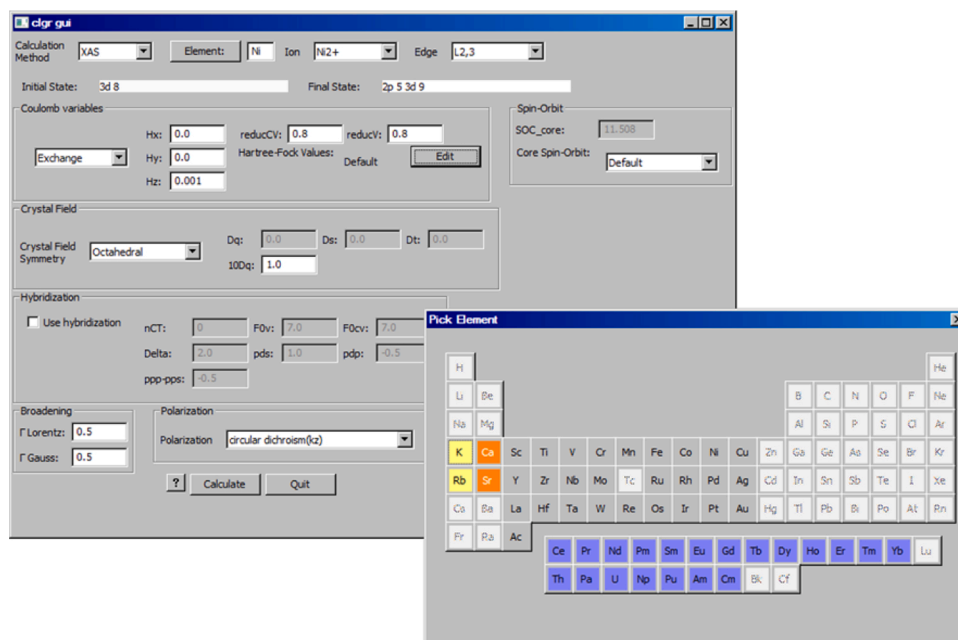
ctgr gui

Calculation Method XAS Element: Ni Ion Ni2+ Edge L2,3

Initial State: 3d 8 Final State: 2p 5 3d 9

Coulomb variables

Hx: 0.0 reducCV: 0.8 reducV: 0.8

Exchange Hy: 0.0 Hartree-Fock Values: Default Edit

Hz: 0.001

Spin-Orbit

SOC_core: 11.508

Core Spin-Orbit: Default

Crystal Field

Crystal Field Symmetry Octahedral Dq: 0.0 Ds: 0.0 Dt: 0.0

10Dq: 1.0

Hybridization

Use hybridization nCT: 0 F0v: 7.0 F0cv: 7.0

Delta: 2.0 pds: 1.0 pdp: -0.5

ppp-pps: -0.5

Broadening

Γ Lorentz: 0.5

Γ Gauss: 0.5

Polarization

Polarization circular dichroism(kz)

? Calculate Quit

Pick Element

| H | | | | | | | | | | | | | | | | | He |
|---|---|---|---|---|---|---|---|---|---|---|---|---|---|---|---|---|---|
| Li | Be | | | | | | | | | | | B | C | N | O | F | Ne |
| Na | Mg | | | | | | | | | | | Al | Si | P | S | Cl | Ar |
| K | Ca | Sc | Ti | V | Cr | Mn | Fe | Co | Ni | Cu | Zn | Ga | Ge | As | Se | Br | Kr |
| Rb | Sr | Y | Zr | Nb | Mo | Tc | Ru | Rh | Pd | Ag | Cd | In | Sn | Sb | Te | I | Xe |
| Cs | Ba | La | Hf | Ta | W | Re | Os | Ir | Pt | Au | Hg | Tl | Pb | Bi | Po | At | Rn |
| Fr | Ra | Ac | | | | | | | | | | | | | | | |

Ce Pr Nd Pm Sm Eu Gd Tb Dy Ho Er Tm Yb Lu

Th Pa U Np Pu Am Cm Bk Cf